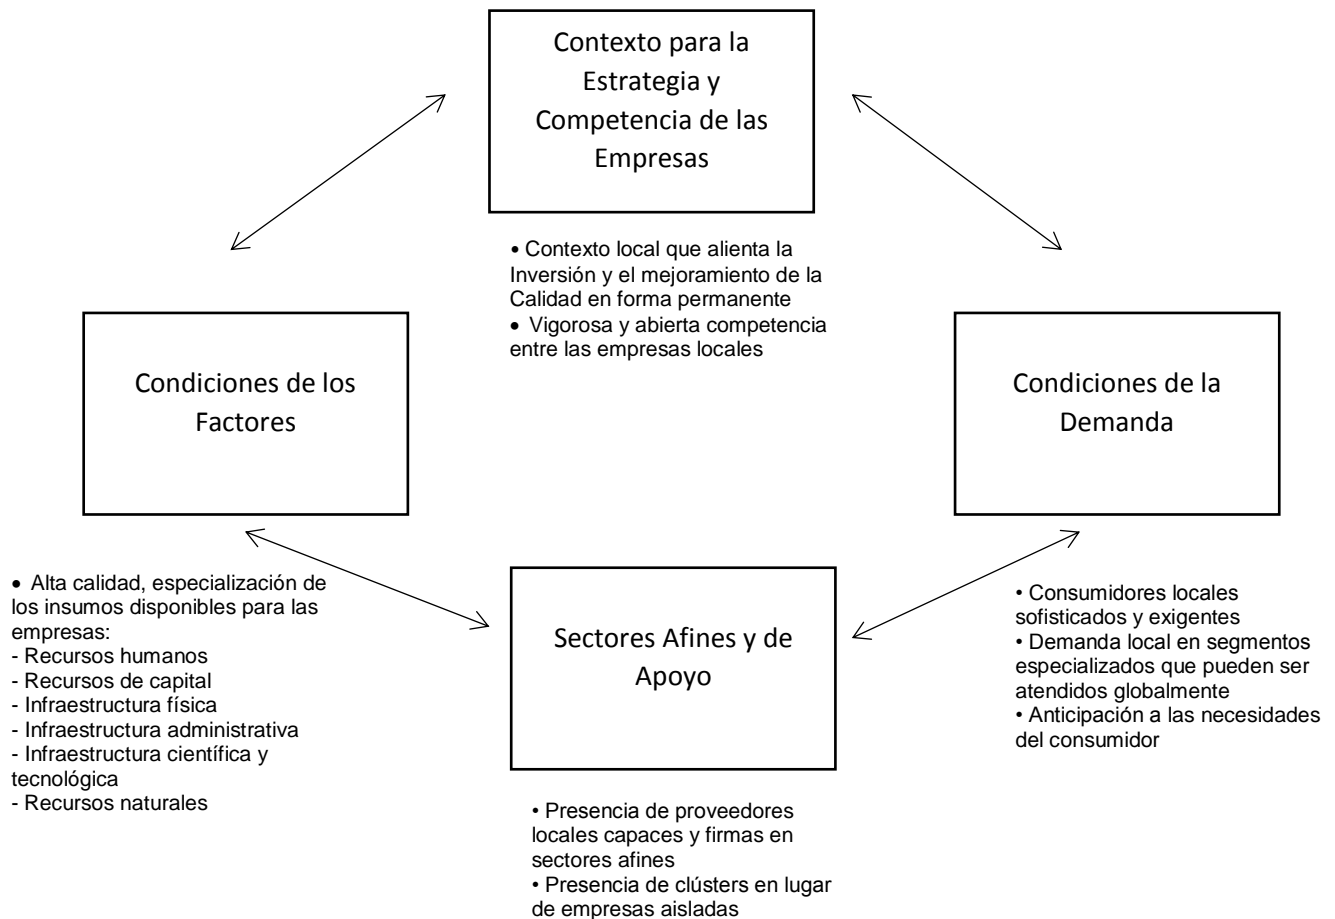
Contexto para la Estrategia y Competencia de las Empresas

• Contexto local que alienta la Inversión y el mejoramiento de la Calidad en forma permanente
• Vigorosa y abierta competencia entre las empresas locales

Condiciones de los Factores

Condiciones de la Demanda

• Alta calidad, especialización de los insumos disponibles para las empresas:
- Recursos humanos
- Recursos de capital
- Infraestructura física
- Infraestructura administrativa
- Infraestructura científica y tecnológica
- Recursos naturales

Sectores Afines y de Apoyo

• Consumidores locales sofisticados y exigentes
• Demanda local en segmentos especializados que pueden ser atendidos globalmente
• Anticipación a las necesidades del consumidor

• Presencia de proveedores locales capaces y firmas en sectores afines
• Presencia de clústers en lugar de empresas aisladas